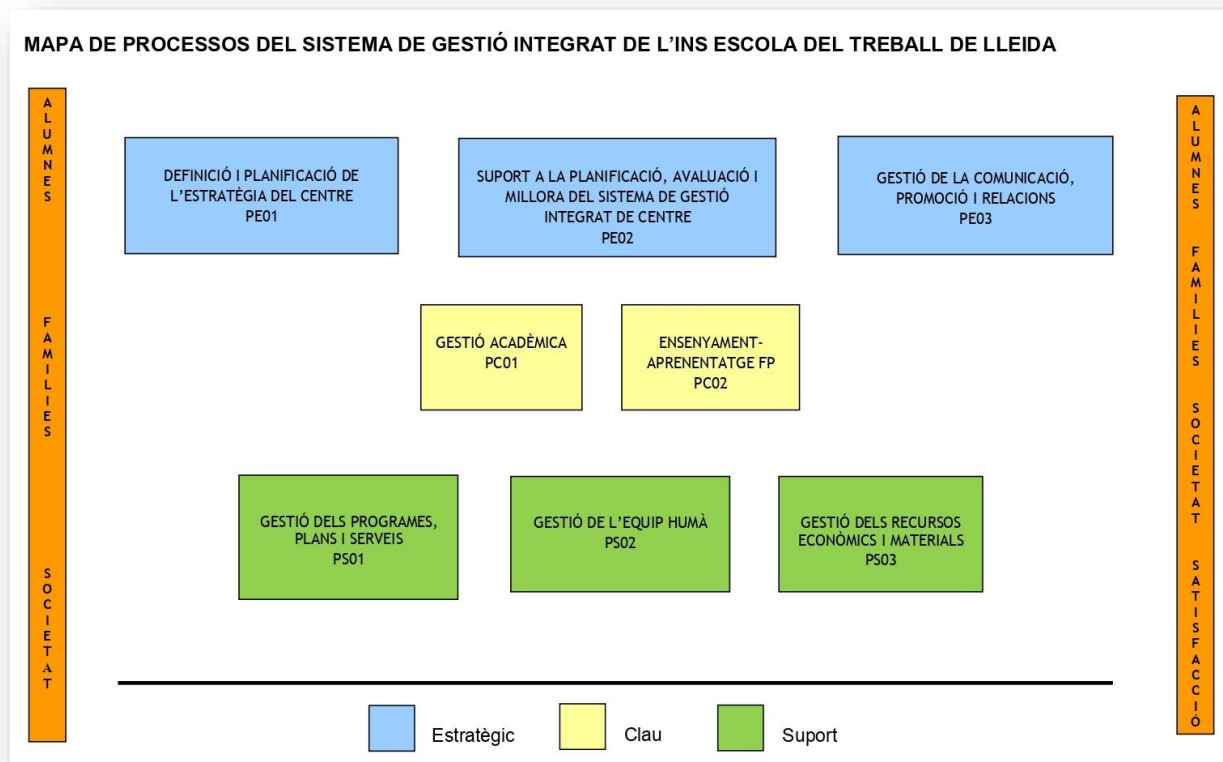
MAPA DE PROCESSOS DEL SISTEMA DE GESTIÓ INTEGRAT DE L'INS ESCOLA DEL TREBALL DE LLEIDA

ALUMNES FAMILIES SOCIETAT

DEFINICIÓ I PLANIFICACIÓ DE L'ESTRATÈGIA DEL CENTRE
PE01

SUPORT A LA PLANIFICACIÓ, AVALUACIÓ I MILLORA DEL SISTEMA DE GESTIÓ INTEGRAT DE CENTRE
PE02

GESTIÓ DE LA COMUNICACIÓ, PROMOCIÓ I RELACIONS
PE03

GESTIÓ ACADÈMICA
PC01

ENSENYAMENT-APRENENTATGE FP
PC02

GESTIÓ DELS PROGRAMES, PLANS I SERVEIS
PS01

GESTIÓ DE L'EQUIP HUMÀ
PS02

GESTIÓ DELS RECURSOS ECONÒMICS I MATERIALS
PS03

Estratègic
Clau
Suport

ALUMNES FAMILIES SOCIETAT SATISFACCIÓ